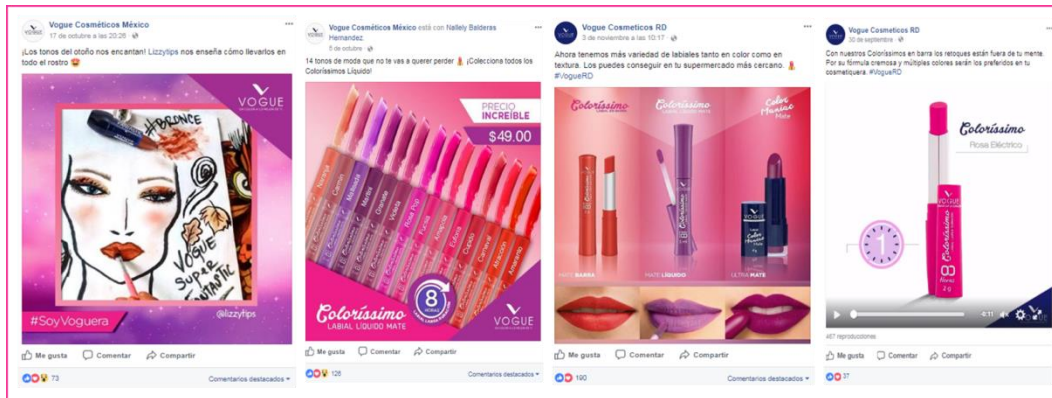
Vogue Cosméticos México
17 de octubre a las 20:26

¡Los tonos del otoño nos encantan! Lizzytips nos enseña cómo llevarlos en todo el rostro 😍

VOGUE
#BRONCE
VOGUE SUPER FANTASTIC
#SoyVoguera
@lizzytips

Me gusta Comentar Compartir
73 Comentarios destacados

Vogue Cosméticos México está con Nallely Balderas Hernandez
5 de octubre

14 tonos de moda que no te vas a querer perder 💄 ¡Colecciona todos los Coloríssimo Líquido!

PRECIO INCREÍBLE
$49.00
Colorissimo
LABIAL LÍQUIDO MATE
8
VOGUE

Me gusta Comentar Compartir
126 Comentarios destacados

Vogue Cosmeticos RD
3 de noviembre a las 10:17

Ahora tenemos más variedad de labiales tanto en color como en textura. Los puedes conseguir en tu supermercado más cercano. 💄 #VogueRD

Colorissimo
Color Maniac Mate
MATE BARRA
MATE LÍQUIDO
ULTRA MATE

Me gusta Comentar Compartir
190 Comentarios destacados

Vogue Cosmeticos RD
30 de septiembre

Con nuestros Colorissimos en barra los retoques están fuera de tu mente. Por su fórmula cremosa y múltiples colores serán los preferidos en tu cosmetiquera. #VogueRD

Colorissimo
Rosa Eléctrico
1
8
4:11
467 reproducciones

Me gusta Comentar Compartir
37